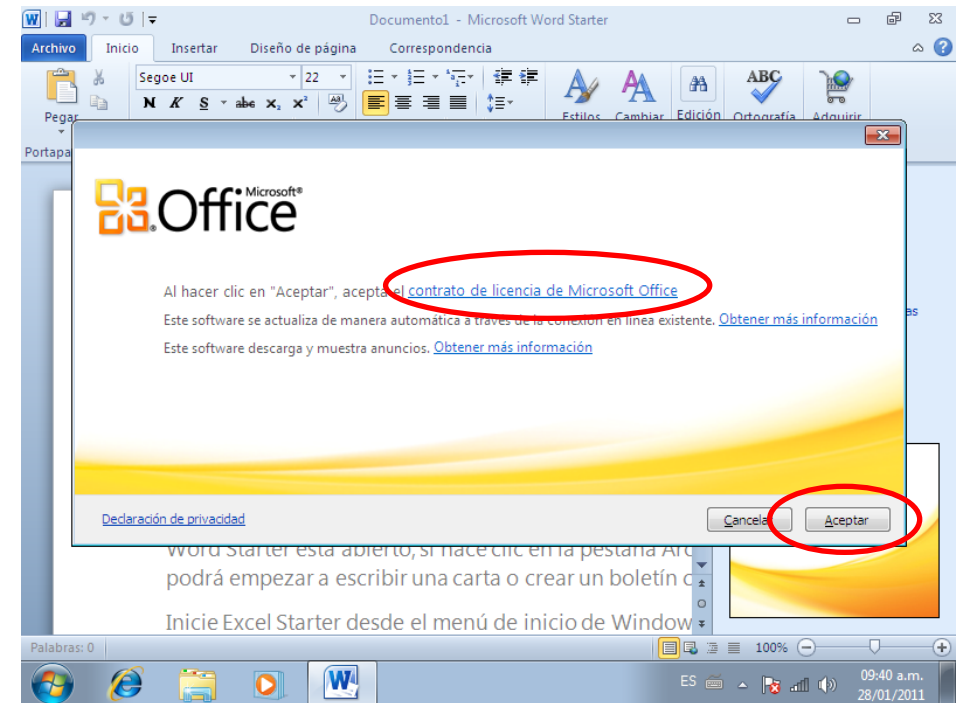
Documento1 - Microsoft Word Starter

Archivo
Inicio
Insertar
Diseño de página
Correspondencia

Segoe UI
22
N K S abc $x_2$ $x^2$
Pegar
Portapa
Estilos
Cambiar
Edición
Ortografía
Adquirir

Microsoft® Office

Al hacer clic en "Aceptar", acepta el contrato de licencia de Microsoft Office

Este software se actualiza de manera automática a través de la conexión en línea existente. Obtener más información

Este software descarga y muestra anuncios. Obtener más información

Declaración de privacidad

Cancelar
Aceptar

Word Starter está abierto, si hace clic en la pestaña Ar
podrá empezar a escribir una carta o crear un boletín c

Inicie Excel Starter desde el menú de inicio de Window

as

Palabras: 0
100%

ES
09:40 a.m.
28/01/2011